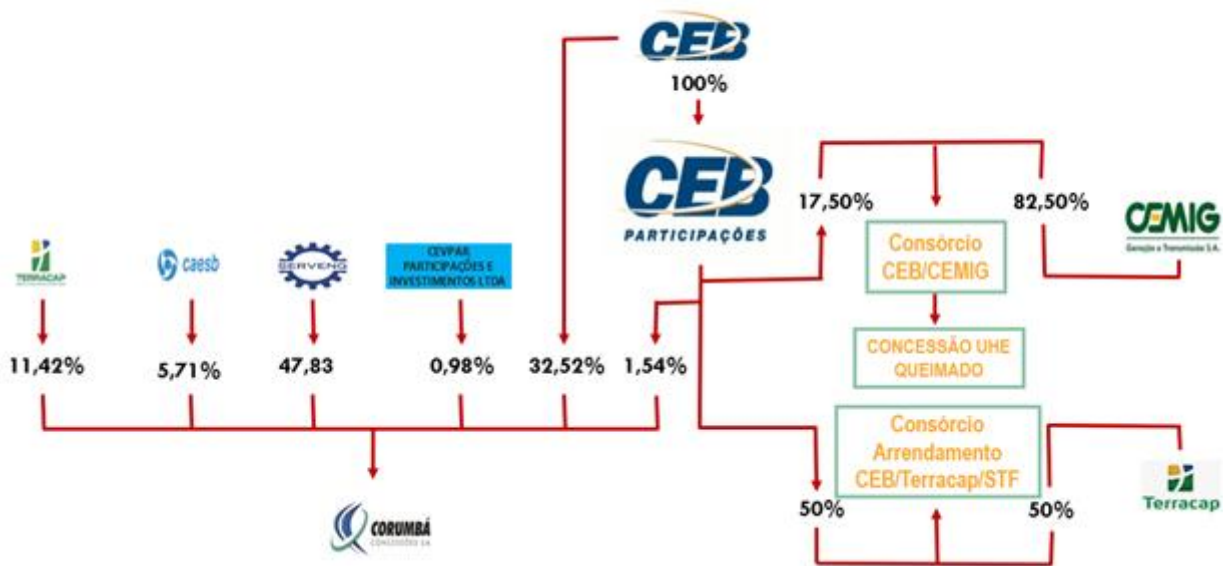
CEB
100%
CEB
PARTICIPAÇÕES
17,50%
82,50%
CEMIG
Geração e Transmissão S.A.
TERRACAP
caesb
SERVENG
CEVPAR PARTICIPAÇÕES E INVESTIMENTOS LTDA
Consórcio CEB/CEMIG
CONCESSÃO UHE QUEIMADO
11,42%
5,71%
47,83
0,98%
32,52%
1,54%
Consórcio Arrendamento CEB/Terracap/STF
Terracap
50%
50%
CORUMBÁ
CONCESSÕES S.A.